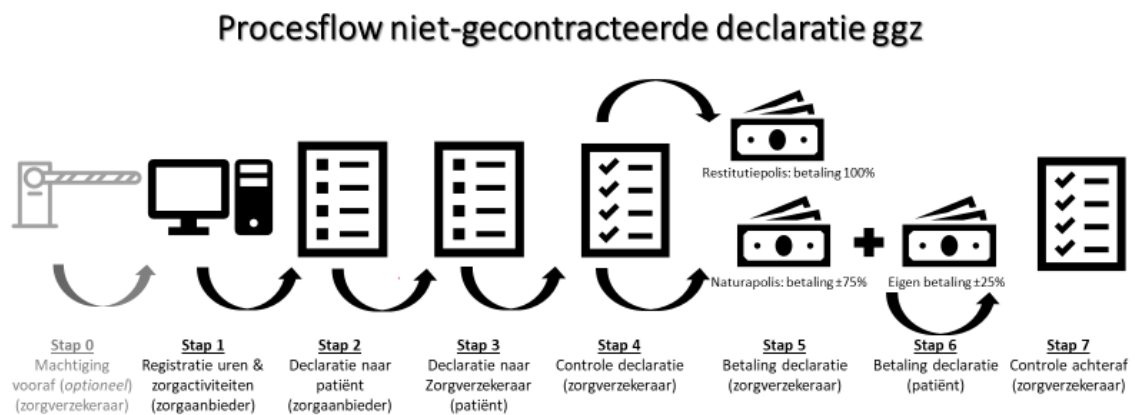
Procesflow niet-gecontracteerde declaratie ggz

Restitutiepolis: betaling 100%

Naturapolis: betaling ±75%

Eigen betaling ±25%

Stap 0
Machtiging vooraf (optioneel) (zorgverzekeraar)

Stap 1
Registratie uren & zorgactiviteiten (zorgaanbieder)

Stap 2
Declaratie naar patiënt (zorgaanbieder)

Stap 3
Declaratie naar Zorgverzekeraar (patiënt)

Stap 4
Controle declaratie (zorgverzekeraar)

Stap 5
Betaling declaratie (zorgverzekeraar)

Stap 6
Betaling declaratie (patiënt)

Stap 7
Controle achteraf (zorgverzekeraar)